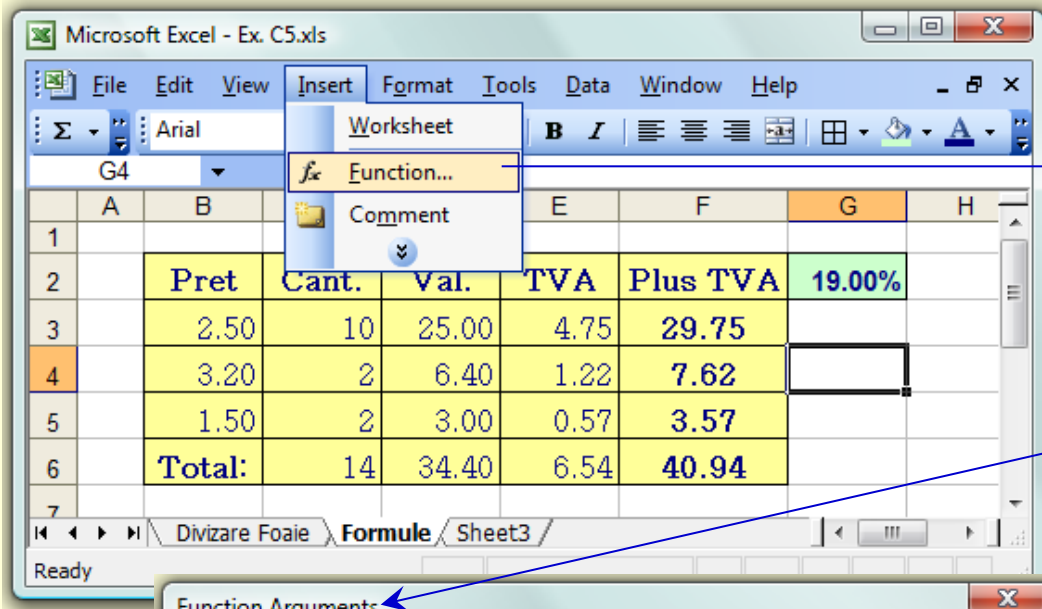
Microsoft Excel - Ex. C5.xls

File Edit View Insert Format Tools Data Window Help

Σ Arial

Worksheet

Function...

Comment

G4

| | A | B | C | D | E | F | G | H |
|---|---|---|---|---|---|---|---|---|
| 1 | | | | | | | | |
| 2 | | Pret | Cant. | Val. | TVA | Plus TVA | 19.00% | |
| 3 | | 2.50 | 10 | 25.00 | 4.75 | 29.75 | | |
| 4 | | 3.20 | 2 | 6.40 | 1.22 | 7.62 | | |
| 5 | | 1.50 | 2 | 3.00 | 0.57 | 3.57 | | |
| 6 | | Total: | 14 | 34.40 | 6.54 | 40.94 | | |
| 7 | | | | | | | | |

Divizare Foaie Formule Sheet3

Ready

Function Arguments